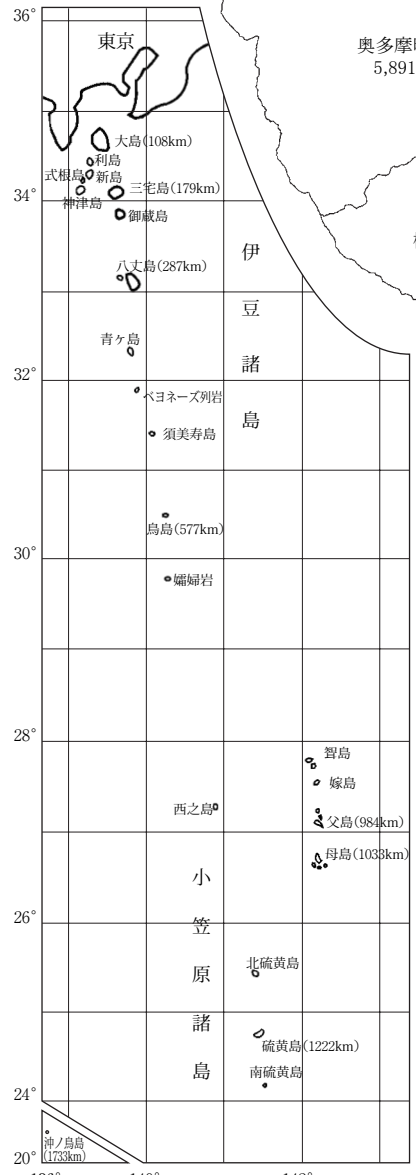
36°
東京
奥多摩町
5,891
大島(108km)
利島
式根島
新島
神津島
三宅島(179km)
34°
御蔵島
八丈島(287km)
伊
豆
青ヶ島
諸
32°
ベヨネーズ列岩
島
須美寿島
鳥島(577km)
30°
孀婦岩
28°
聟島
嫁島
西之島
父島(984km)
母島(1033km)
小
26°
笠
北硫黄島
原
諸
硫黄島(1222km)
島
南硫黄島
24°
沖ノ鳥島
(1733km)
20°